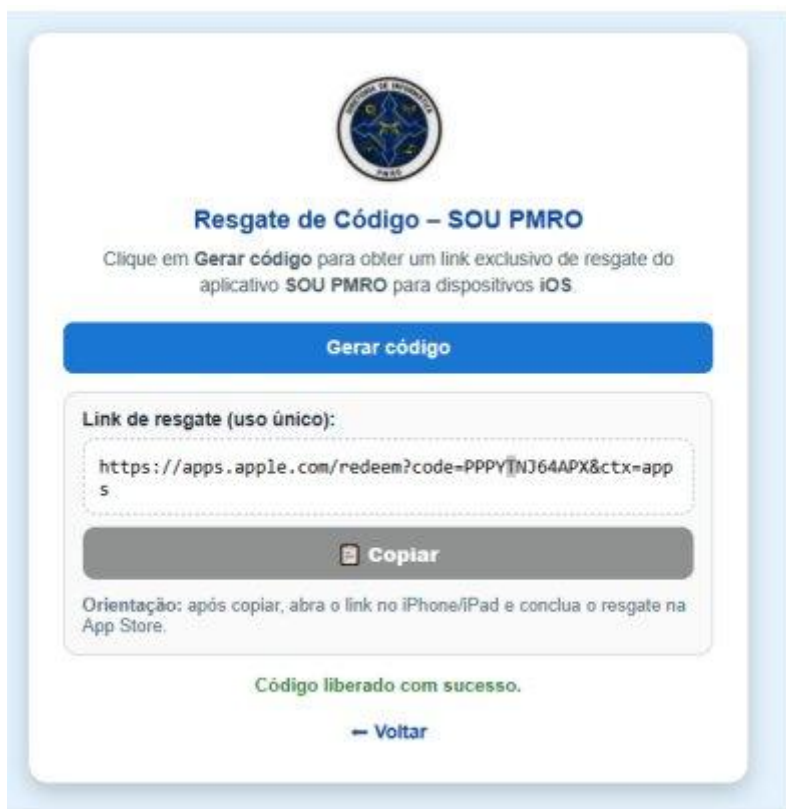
DIRETORIA DE INFORMÁTICA
PMRO

Resgate de Código – SOU PMRO

Clique em **Gerar código** para obter um link exclusivo de resgate do aplicativo **SOU PMRO** para dispositivos **iOS**.

Gerar código

Link de resgate (uso único):

https://apps.apple.com/redeem?code=PPPYTNJ64APX&ctx=apps

Copiar

Orientação: após copiar, abra o link no iPhone/iPad e conclua o resgate na App Store.

Código liberado com sucesso.

← Voltar